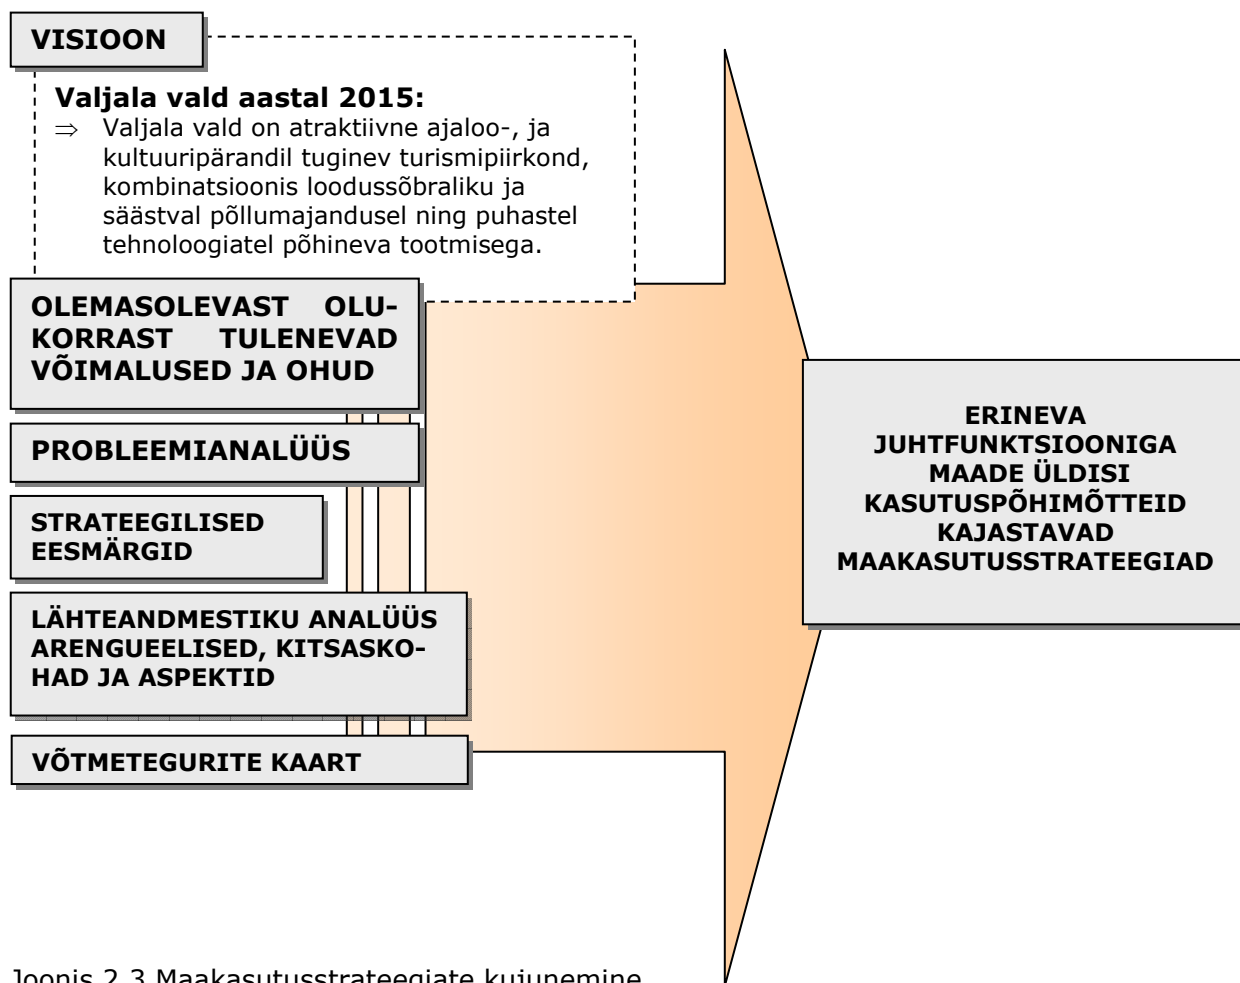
VISIOON

Valjala vald aastal 2015:

⇒ Valjala vald on atraktiivne ajaloo-, ja kultuuripärandil tuginev turismipiirkond, kombinatsioonis loodussõbraliku ja säästval põllumajandusel ning puhastel tehnoloogiatel põhineva tootmisega.

OLEMASOLEVAST OLUKORRAST TULENEVAD VÕIMALUSED JA OHUD

PROBLEEMIANALÜÜS

STRATEEGILISED EESMÄRGID

LÄHTEANDMESTIKU ANALÜÜS ARENGUEELISED, KITSASKOHAD JA ASPEKTID

VÕTMETEGURITE KAART

ERINEVA JUHTFUNKTSIOONIGA MAADE ÜLDISI KASUTUSPÕHIMÕTTEID KAJASTAVAD MAAKASUTUSSTRATEEGIAD

Joonis 2.3 Maakasutusstrateegiate kujunemine